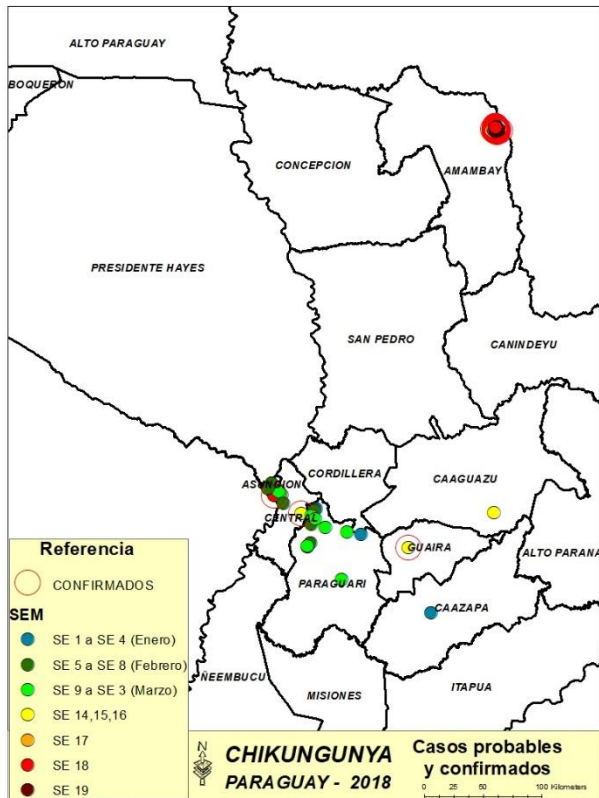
ALTO PARAGUAY

BOQUERON

CONCEPCION

AMAMBAY

PRESIDENTE HAYES

SAN PEDRO

CANINDEYU

CORDILLERA

CAAGUAZU

ASUNCION

CENTRAL

GUAIRA

ALTO PARANA

PARAGUARI

CAAZAPA

NEEMBUCU

MISIONES

ITAPUA

Referencia

CONFIRMADOS

SEM

SE 1 a SE 4 (Enero)

SE 5 a SE 8 (Febrero)

SE 9 a SE 3 (Marzo)

SE 14,15,16

SE 17

SE 18

SE 19

N

CHIKUNGUNYA
PARAGUAY - 2018

Casos probables
y confirmados

0 25 50 100 Kilometers